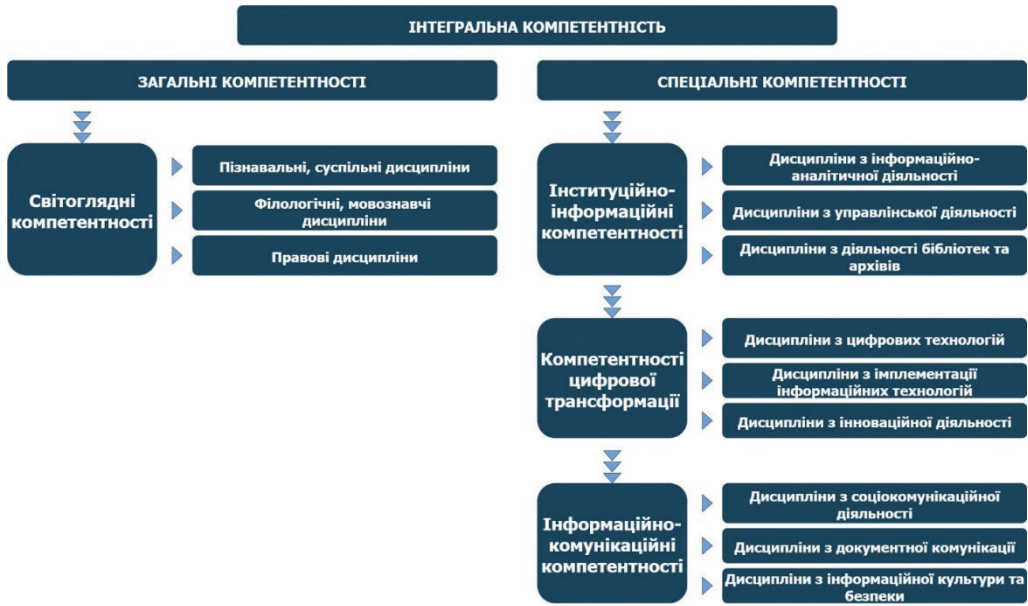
ІНТЕГРАЛЬНА КОМПЕТЕНТНІСТЬ

ЗАГАЛЬНІ КОМПЕТЕНТНОСТІ

Світоглядні компетентності

Пізнавальні, суспільні дисципліни

Філологічні, мовознавчі дисципліни

Правові дисципліни

СПЕЦІАЛЬНІ КОМПЕТЕНТНОСТІ

Інституційно-інформаційні компетентності

Дисципліни з інформаційно-аналітичної діяльності

Дисципліни з управлінської діяльності

Дисципліни з діяльності бібліотек та архівів

Компетентності цифрової трансформації

Дисципліни з цифрових технологій

Дисципліни з імплементації інформаційних технологій

Дисципліни з інноваційної діяльності

Інформаційно-комунікаційні компетентності

Дисципліни з соціокомунікаційної діяльності

Дисципліни з документної комунікації

Дисципліни з інформаційної культури та безпеки